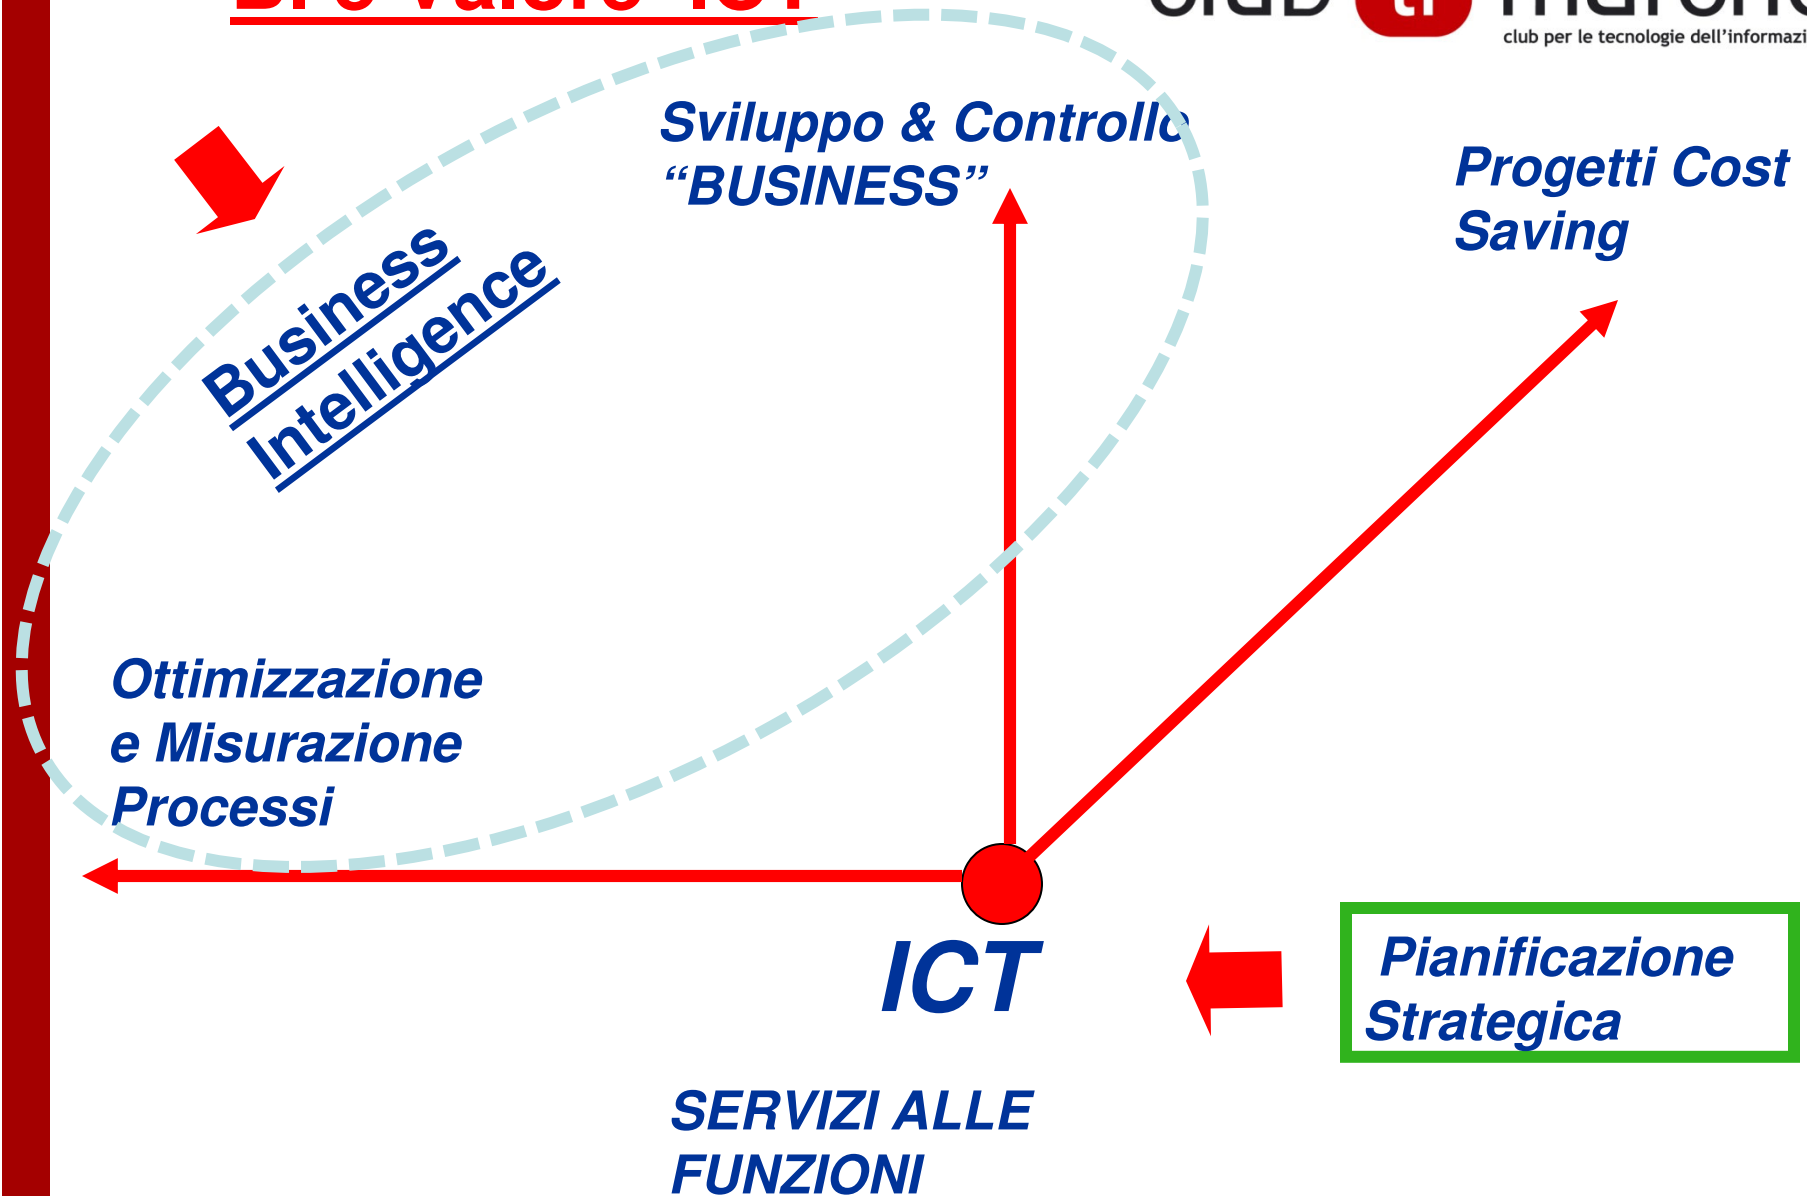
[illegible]

club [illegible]
club per le tecnologie dell'informazi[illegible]

Sviluppo & Controllo "BUSINESS"

Progetti Cost Saving

Business Intelligence

Ottimizzazione e Misurazione Processi

ICT

Pianificazione Strategica

SERVIZI ALLE FUNZIONI